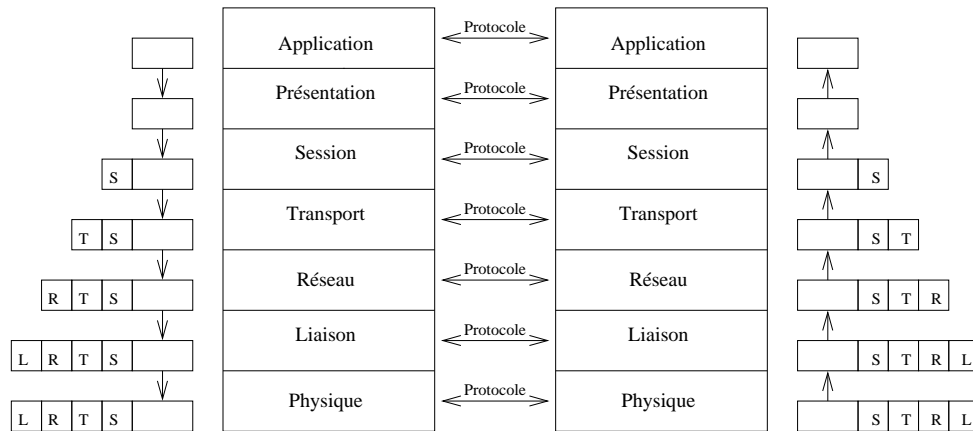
Application
Protocole
Application

Présentation
Protocole
Présentation

S
Session
Protocole
Session
S

T S
Transport
Protocole
Transport
S T

R T S
Réseau
Protocole
Réseau
S T R

L R T S
Liaison
Protocole
Liaison
S T R L

L R T S
Physique
Protocole
Physique
S T R L